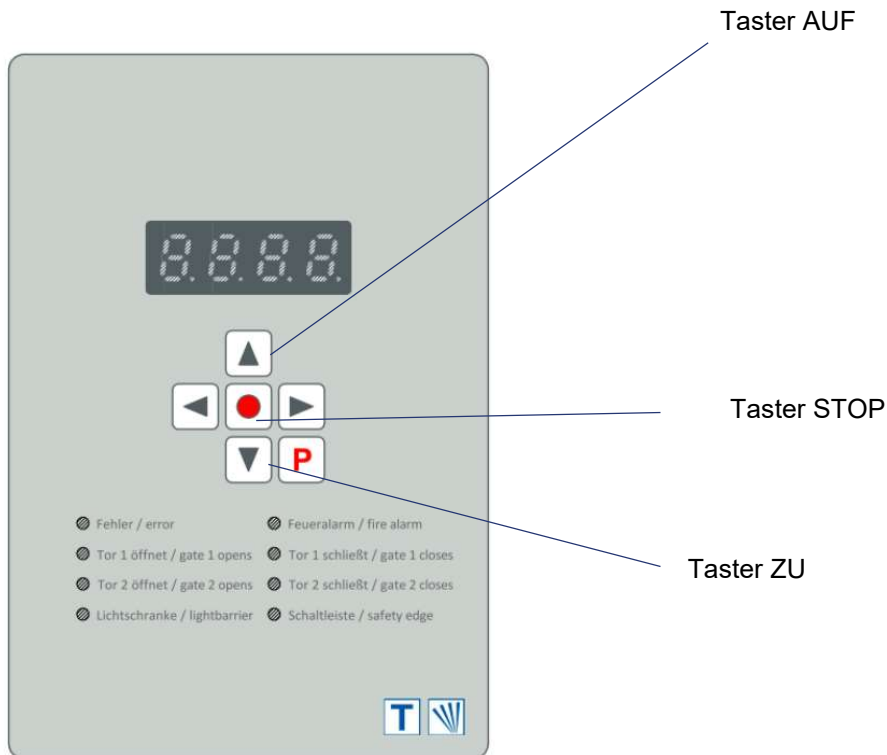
Taster AUF

Taster STOP

Taster ZU

P

Fehler / error
Feueralarm / fire alarm
Tor 1 öffnet / gate 1 opens
Tor 1 schließt / gate 1 closes
Tor 2 öffnet / gate 2 opens
Tor 2 schließt / gate 2 closes
Lichtschranke / lightbarrier
Schaltleiste / safety edge

T